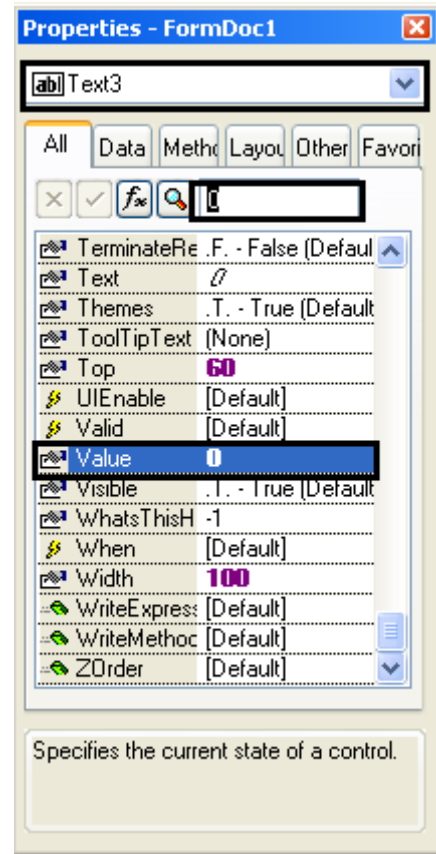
Properties - FormDoc1

abl Text3

All | Data | Metho | Layou | Other | Favori

$f_x$ 0

| | |
|---|---|
| TerminateRe | .F. - False (Defaul |
| Text | 0 |
| Themes | .T. - True (Default |
| ToolTipText | (None) |
| Top | 60 |
| UIEnable | [Default] |
| Valid | [Default] |
| Value | 0 |
| Visible | .T. - True (Default |
| WhatsThisH | -1 |
| When | [Default] |
| Width | 100 |
| WriteExpres | [Default] |
| WriteMethoc | [Default] |
| ZOrder | [Default] |

Specifies the current state of a control.